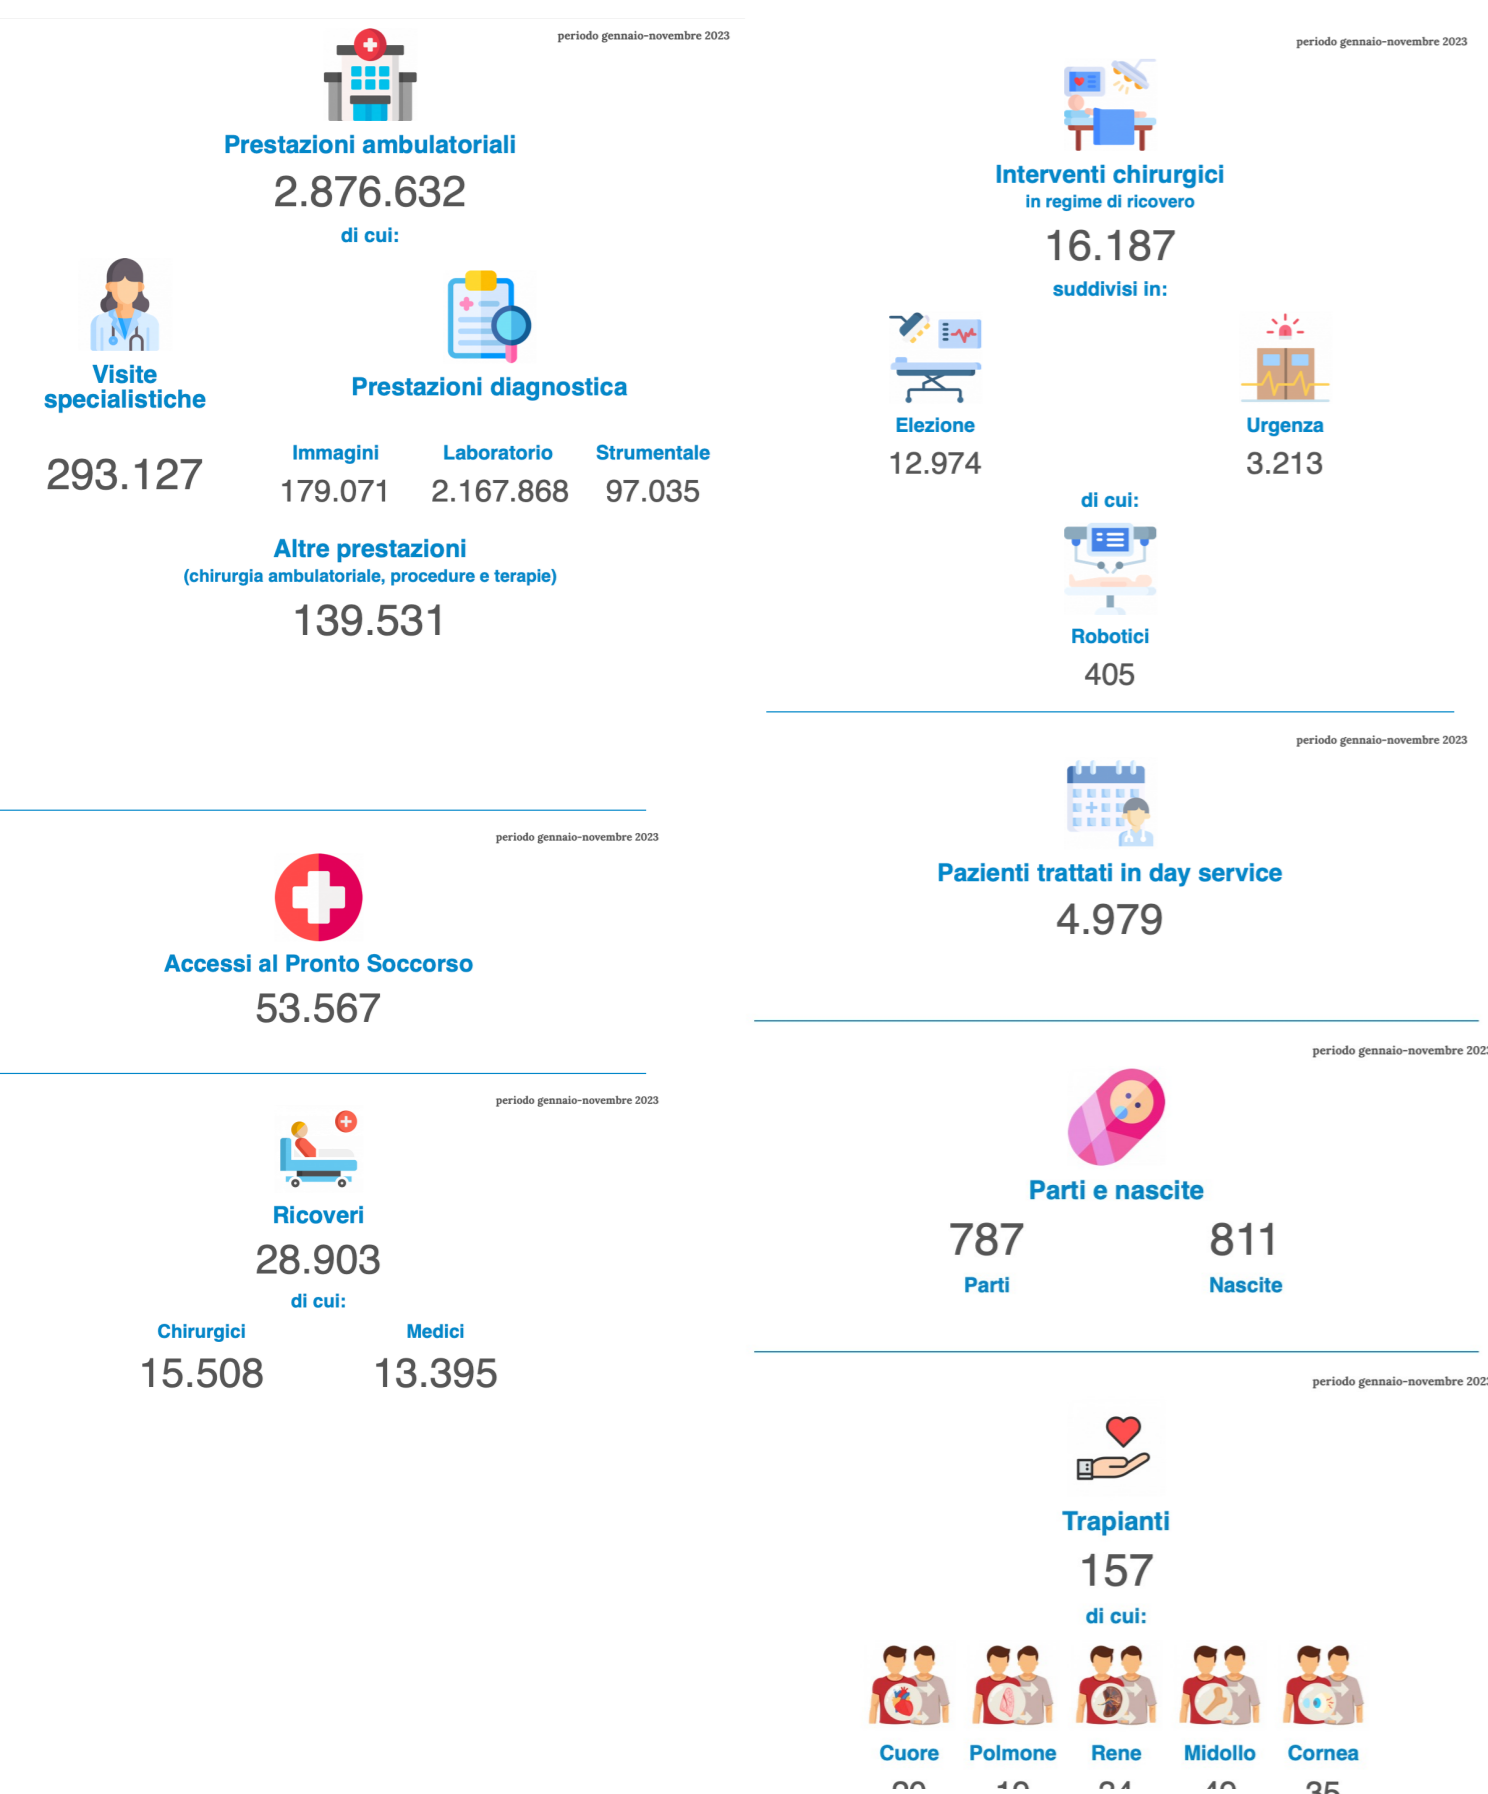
periodo gennaio-novembre 2023

Prestazioni ambulatoriali
2.876.632
di cui:

Visite specialistiche
293.127

Prestazioni diagnostica

| Immagini | Laboratorio | Strumentale |
|---|---|---|
| 179.071 | 2.167.868 | 97.035 |

Altre prestazioni
(chirurgia ambulatoriale, procedure e terapie)
139.531

periodo gennaio-novembre 2023

Accessi al Pronto Soccorso
53.567

periodo gennaio-novembre 2023

Ricoveri
28.903
di cui:

| Chirurgici | Medici |
|---|---|
| 15.508 | 13.395 |

periodo gennaio-novembre 2023

Interventi chirurgici
in regime di ricovero
16.187
suddivisi in:

| Elezione | Urgenza |
|---|---|
| 12.974 | 3.213 |

di cui:
Robotici
405

periodo gennaio-novembre 2023

Pazienti trattati in day service
4.979

periodo gennaio-novembre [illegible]

Parti e nascite

| 787 | 811 |
|---|---|
| Parti | Nascite |

periodo gennaio-novembre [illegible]

Trapianti
157
di cui:

| Cuore | Polmone | Rene | Midollo | Cornea |
|---|---|---|---|---|
| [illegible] | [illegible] | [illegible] | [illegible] | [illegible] |